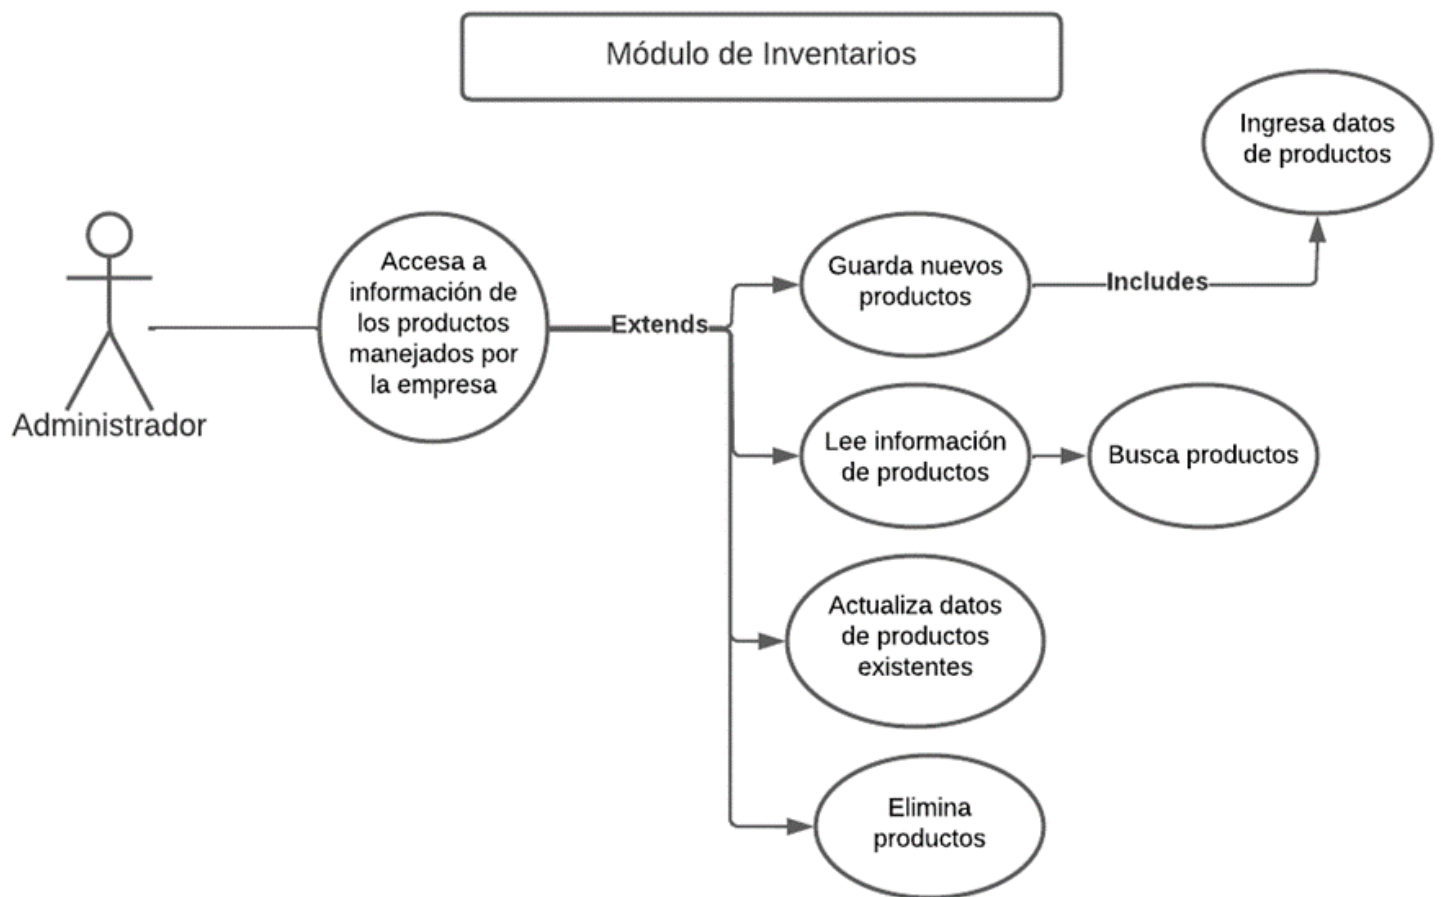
Módulo de Inventarios

Ingresa datos de productos

Administrador

Accesa a información de los productos manejados por la empresa

Extends

Guarda nuevos productos

Includes

Lee información de productos

Busca productos

Actualiza datos de productos existentes

Elimina productos